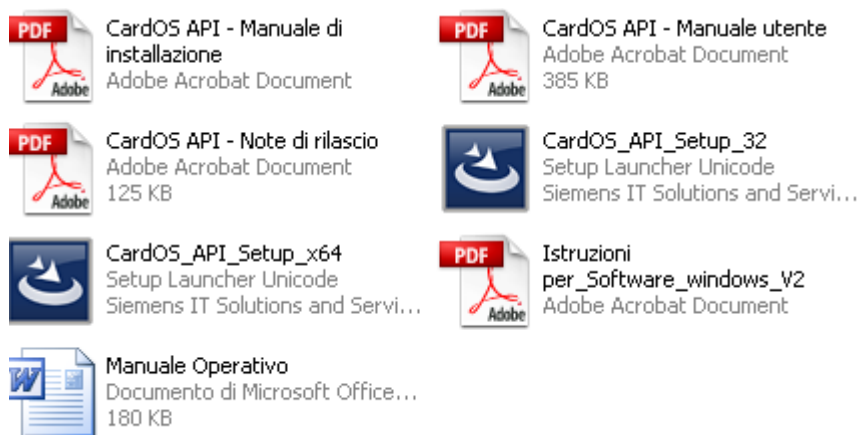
PDF Adobe CardOS API - Manuale di installazione
Adobe Acrobat Document

PDF Adobe CardOS API - Manuale utente
Adobe Acrobat Document
385 KB

PDF Adobe CardOS API - Note di rilascio
Adobe Acrobat Document
125 KB

CardOS_API_Setup_32
Setup Launcher Unicode
Siemens IT Solutions and Servi...

CardOS_API_Setup_x64
Setup Launcher Unicode
Siemens IT Solutions and Servi...

PDF Adobe Istruzioni per_Software_windows_V2
Adobe Acrobat Document

W Manuale Operativo
Documento di Microsoft Office...
180 KB